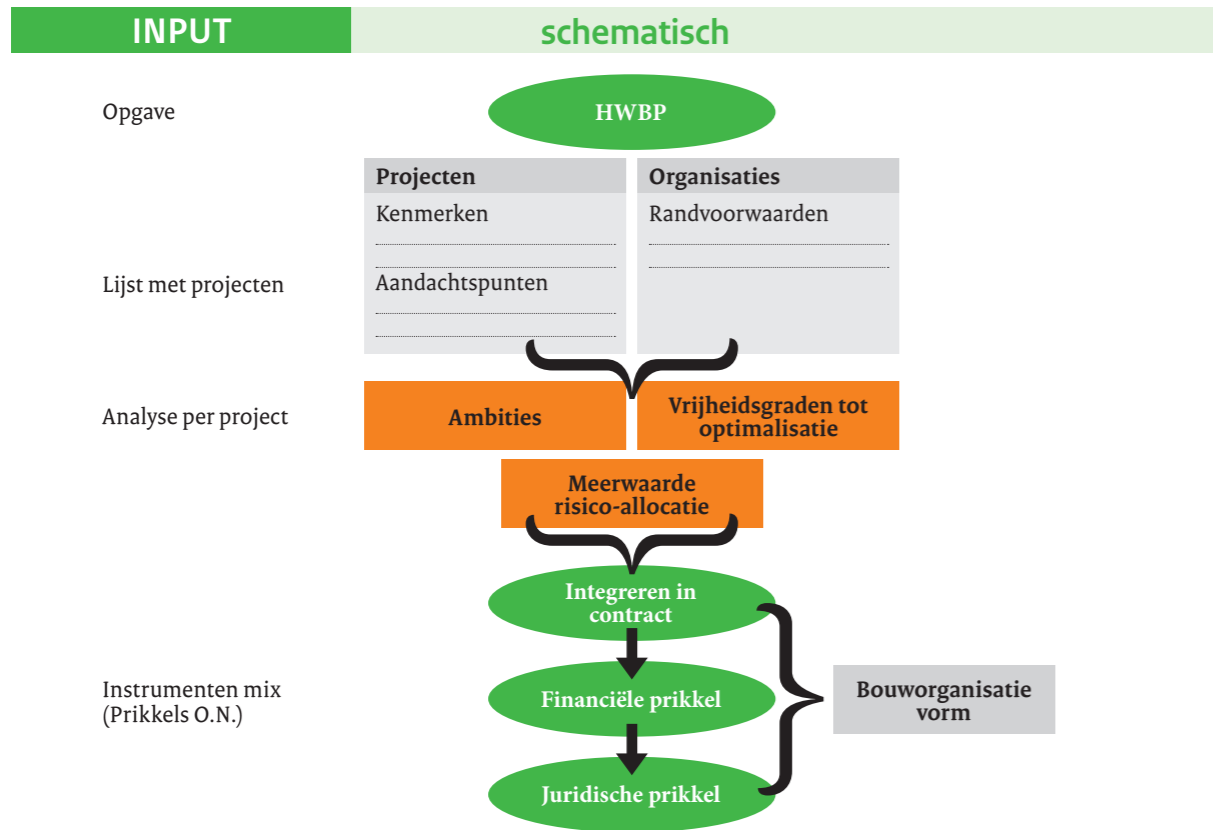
INPUT

schematisch

Opgave

HWBP

Projecten

Kenmerken

Aandachtspunten

Organisaties

Randvoorwaarden

Lijst met projecten

Analyse per project

Ambities

Vrijheidsgraden tot optimalisatie

Meerwaarde risico-allocatie

Integreren in contract

Financiële prikkel

Juridische prikkel

Instrumenten mix (Prikkels O.N.)

Bouworganisatie vorm